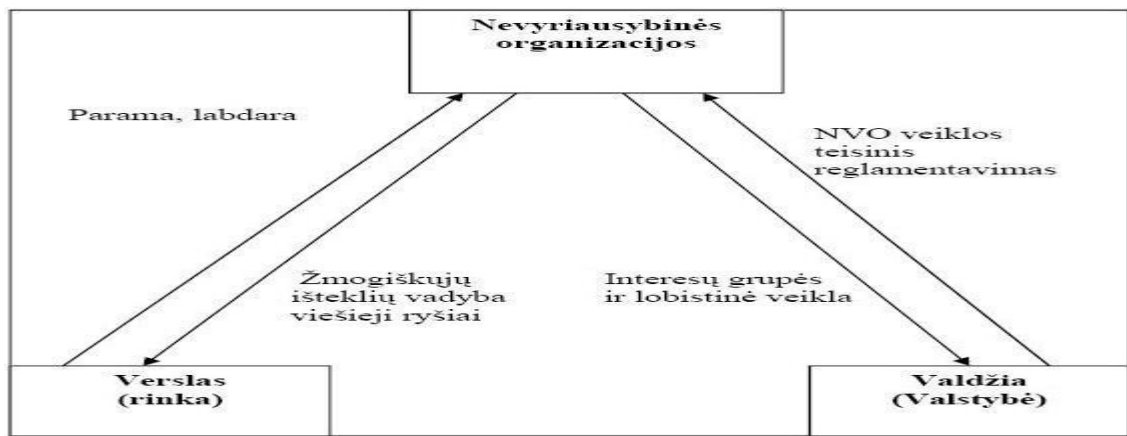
Nevyriausybinės organizacijos

Parama, labdara

NVO veiklos teisinis reglamentavimas

Žmogiškųjų išteklių vadyba viešieji ryšiai

Interesų grupės ir lobistinė veikla

Verslas (rinka)

Valdžia (Valstybė)